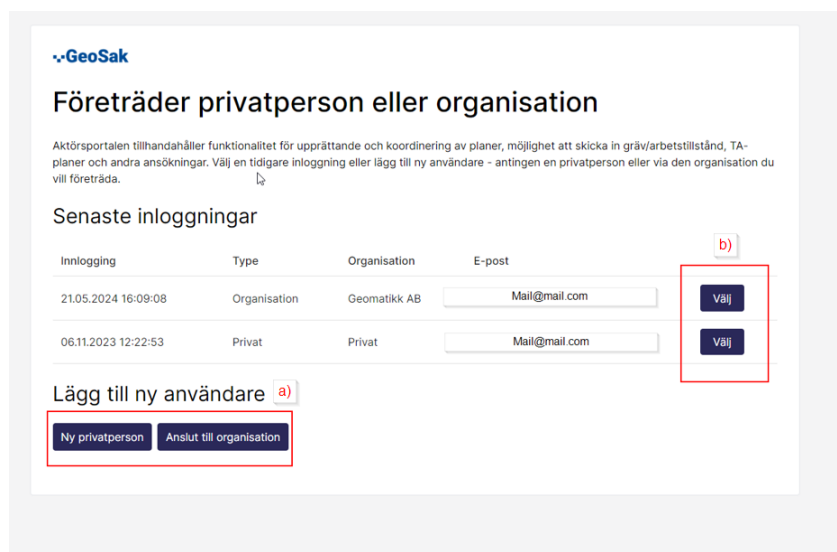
GeoSak

Företräder privatperson eller organisation

Aktörsportalen tillhandahåller funktionalitet för upprättande och koordinering av planer, möjlighet att skicka in gräv/arbetstillstånd, TA-planer och andra ansökningar. Välj en tidigare inloggning eller lägg till ny användare - antingen en privatperson eller via den organisation du vill företräda.

Senaste inloggningar

b)

| Inloggning | Type | Organisation | E-post | |
|---|---|---|---|---|
| 21.05.2024 16:09:08 | Organisation | Geomatikk AB | Mail@mail.com | Välj |
| 06.11.2023 12:22:53 | Privat | Privat | Mail@mail.com | Välj |

Lägg till ny användare a)

Ny privatperson Anslut till organisation